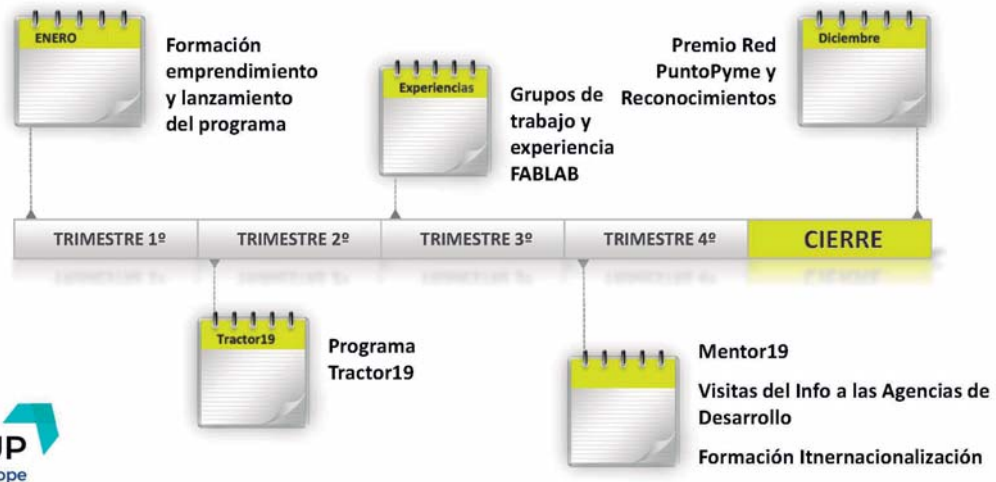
ENERO

Formación emprendimiento y lanzamiento del programa

Experiencias

Grupos de trabajo y experiencia FABLAB

Premio Red PuntoPyme y Reconocimientos

Diciembre

| TRIMESTRE 1º | TRIMESTRE 2º | TRIMESTRE 3º | TRIMESTRE 4º | CIERRE |
|---|---|---|---|---|

Tractor19

Programa Tractor19

Mentor19

Visitas del Info a las Agencias de Desarrollo

Formación Itnernacionalización

UP

ope